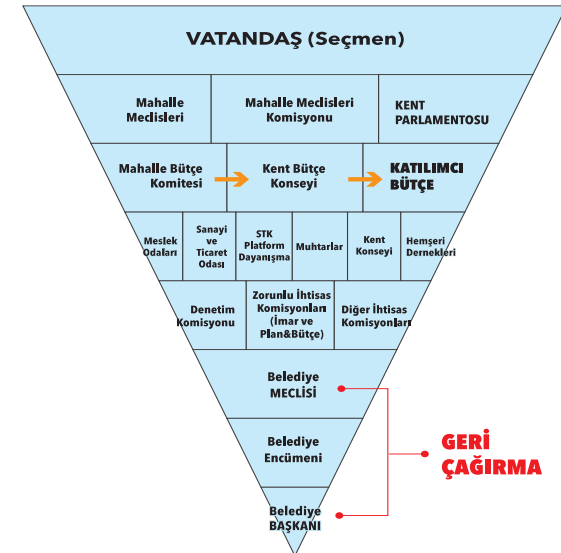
VATANDAŞ (Seçmen)

Mahalle Meclisleri

Mahalle Meclisleri Komisyonu

KENT PARLAMENTOSU

Mahalle Bütçe Komitesi

Kent Bütçe Konseyi

KATILIMCI BÜTÇE

Meslek Odaları

Sanayi ve Ticaret Odası

STK Platform Dayanışma

Muhtarlar

Kent Konseyi

Hemşeri Dernekleri

Denetim Komisyonu

Zorunlu İhtisas Komisyonları (İmar ve Plan&Bütçe)

Diğer İhtisas Komisyonları

Belediye MECLİSİ

Belediye Encümeni

Belediye BAŞKANI

GERİ ÇAĞIRMA